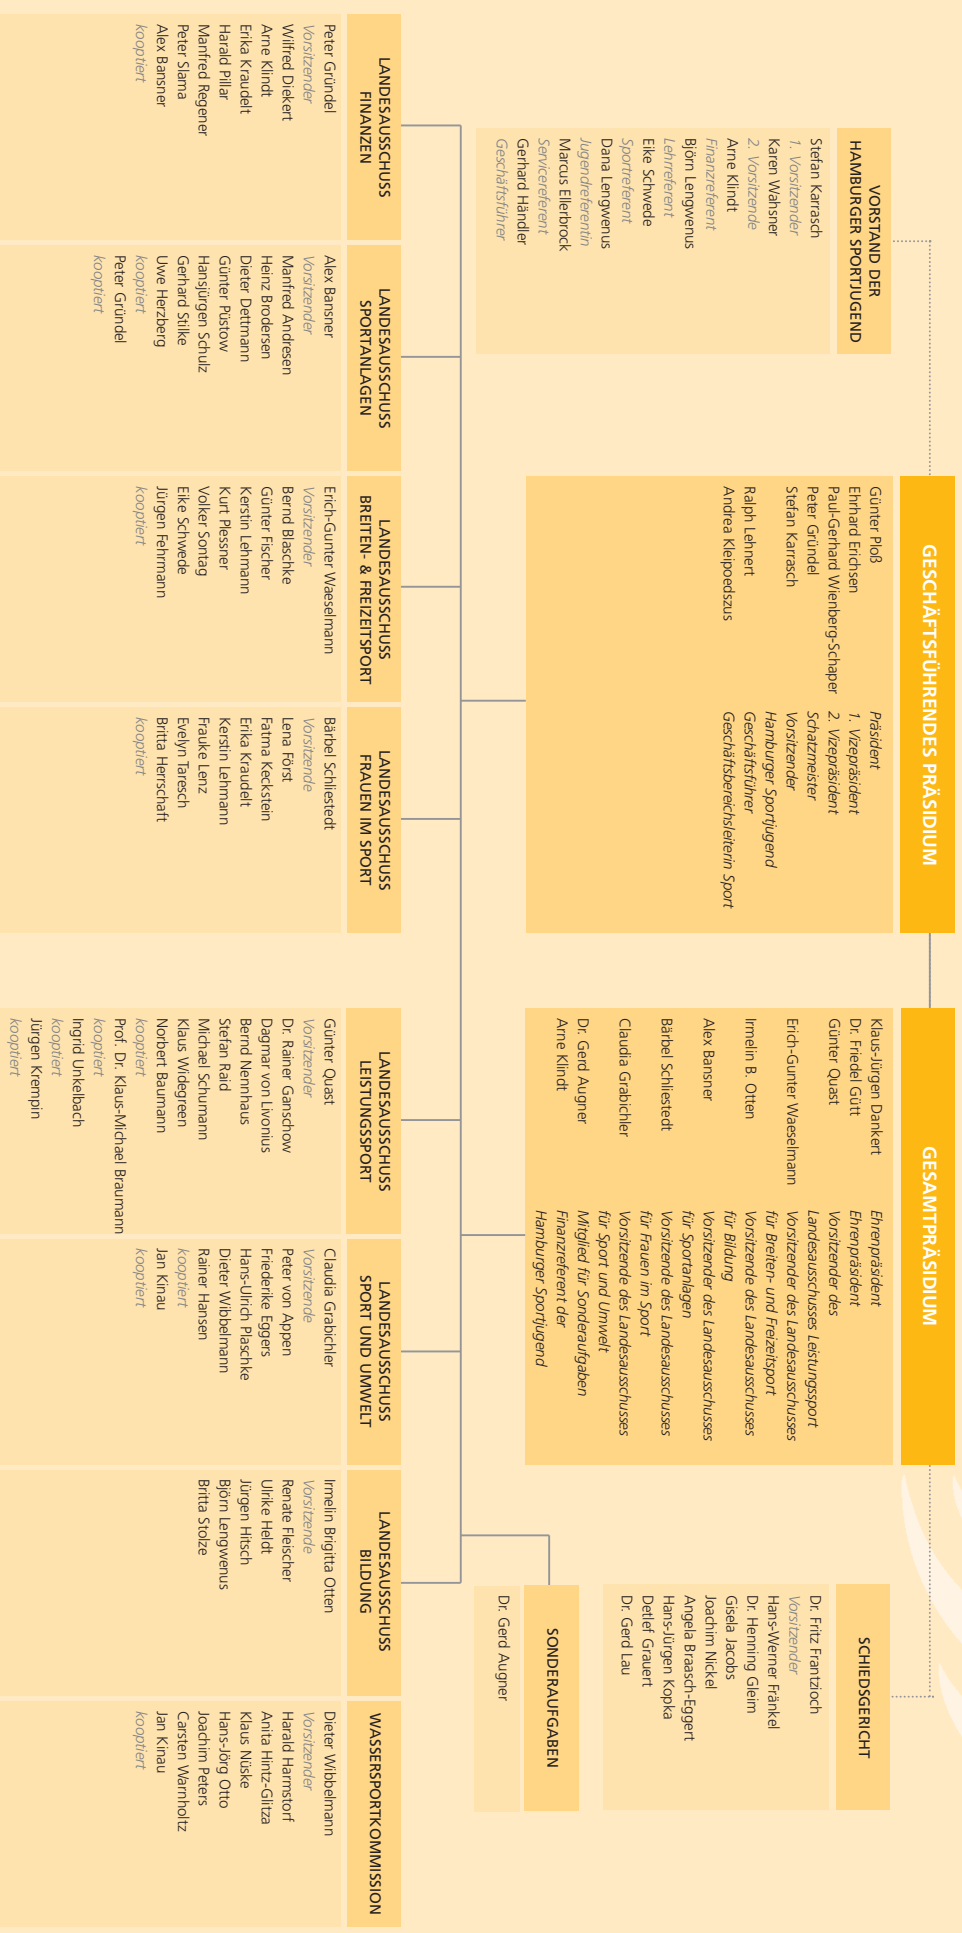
GESCHÄFTSFÜHRENDES PRÄSIDIUM

Günter Ploß — Präsident
Ehrhard Erichsen — 1. Vizepräsident
Paul-Gerhard Wienberg-Schaper — 2. Vizepräsident
Peter Gründel — Schatzmeister
Stefan Karrasch — Vorsitzender Hamburger Sportjugend
Ralph Lehnert — Geschäftsführer
Andrea Kleipeedszus — Geschäftsbereichsleiterin Sport

GESAMTPRÄSIDIUM

Klaus-Jürgen Dankert — Ehrenpräsident
Dr. Friedel Gütt — Ehrenpräsident
Günter Quast — Vorsitzender des Landesausschusses Leistungssport
Erich-Gunter Waeselmann — Vorsitzender des Landesausschusses für Breiten- und Freizeitsport
Irmelin B. Otten — Vorsitzende des Landesausschusses für Bildung
Alex Bansner — Vorsitzender des Landesausschusses für Sportanlagen
Bärbel Schliestedt — Vorsitzende des Landesausschusses für Frauen im Sport
Claudia Grabichler — Vorsitzende des Landesausschusses für Sport und Umwelt
Dr. Gerd Augner — Mitglied für Sonderaufgaben
Arne Klindt — Finanzreferent der Hamburger Sportjugend

VORSTAND DER HAMBURGER SPORTJUGEND

Stefan Karrasch
1. Vorsitzender
Karen Wahsner
2. Vorsitzende
Arne Klindt
Finanzreferent
Björn Lengwenus
Lehrreferent
Eike Schwede
Sportreferent
Dana Lengwenus
Jugendreferentin
Marcus Ellerbrock
Servicereferent
Gerhard Händler
Geschäftsführer

SCHIEDSGERICHT

Dr. Fritz Frantzioch
Vorsitzender
Hans-Werner Fränkel
Dr. Henning Gleim
Gisela Jacobs
Joachim Nickel
Angela Brasch-Eggert
Hans-Jürgen Kopka
Detlef Grauert
Dr. Gerd Lau

SONDERAUFGABEN

Dr. Gerd Augner

LANDESAUSSCHUSS FINANZEN

Peter Gründel
Vorsitzender
Wilfried Diekert
Arne Klindt
Erika Kraudelt
Harald Pillar
Manfred Regener
Peter Slama
Alex Bansner
kooptiert

LANDESAUSSCHUSS SPORTANLAGEN

Alex Bansner
Vorsitzender
Manfred Andresen
Heinz Brodersen
Dieter Dettmann
Günter Püstow
Hansjürgen Schulz
Gerhard Stilke
Uwe Herzberg
kooptiert
Peter Gründel
kooptiert

LANDESAUSSCHUSS BREITEN- & FREIZEITSPORT

Erich-Gunter Waeselmann
Vorsitzender
Bernd Blaschke
Günter Fischer
Kerstin Lehmann
Kurt Plessner
Volker Sontag
Eike Schwede
Jürgen Fehrmann
kooptiert

LANDESAUSSCHUSS FRAUEN IM SPORT

Bärbel Schliestedt
Vorsitzende
Lena Först
Fatma Keckstein
Erika Kraudelt
Kerstin Lehmann
Frauke Lenz
Evelyn Taresch
Britta Herrschaft
kooptiert

LANDESAUSSCHUSS LEISTUNGSSPORT

Günter Quast
Vorsitzender
Dr. Rainer Ganschow
Dagmar von Livonius
Bernd Nennhaus
Stefan Raid
Michael Schumann
Klaus Widegreen
Norbert Baumann
kooptiert
Prof. Dr. Klaus-Michael Braumann
kooptiert
Ingrid Unkelbach
kooptiert
Jürgen Krempin
kooptiert

LANDESAUSSCHUSS SPORT UND UMWELT

Claudia Grabichler
Vorsitzende
Peter von Appen
Friederike Eggers
Hans-Ulrich Plaschke
Dieter Wibbelmann
Rainer Hansen
kooptiert
Jan Kinau
kooptiert

LANDESAUSSCHUSS BILDUNG

Irmelin Brigitta Otten
Vorsitzende
Renate Fleischer
Ulrike Heldt
Jürgen Hitsch
Björn Lengwenus
Britta Stolze

WASSERSPORTKOMMISSION

Dieter Wibbelmann
Vorsitzender
Harald Harmstorf
Anita Hintz-Glitza
Klaus Nüske
Hans-Jörg Otto
Joachim Peters
Carsten Warmholz
Jan Kinau
kooptiert